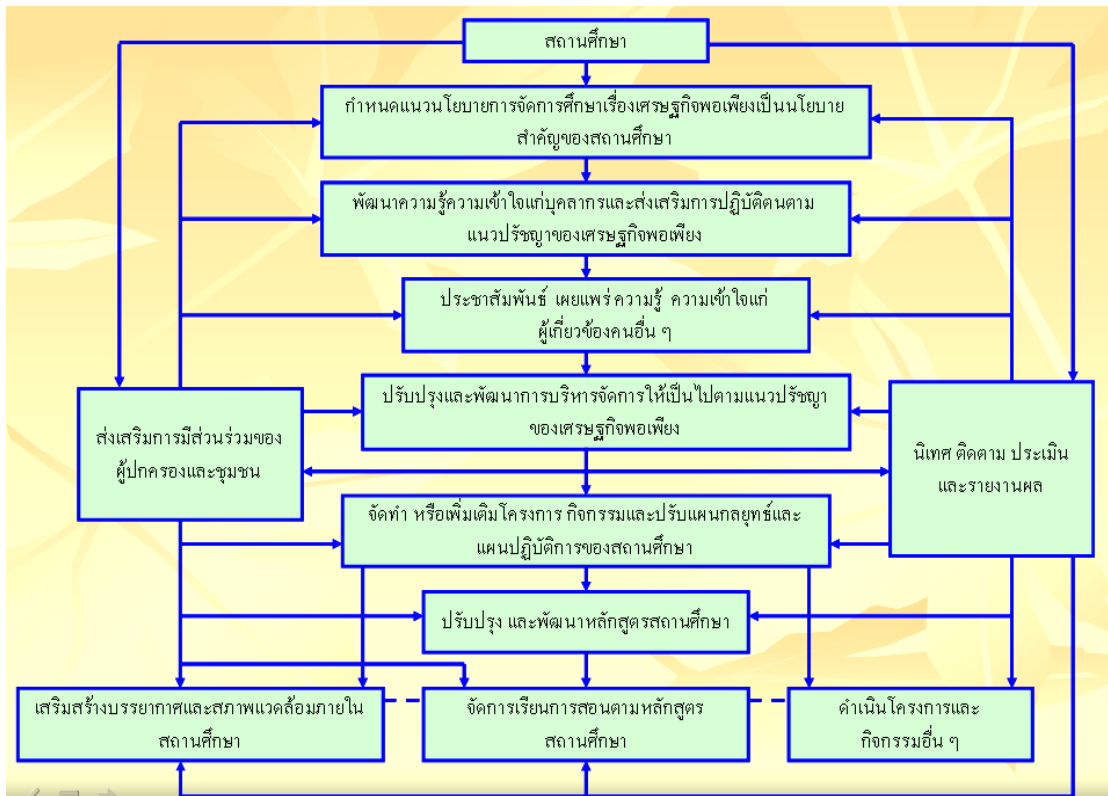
สถานศึกษา

กำหนดแนวนโยบายการจัดการศึกษาเรื่องเศรษฐกิจพอเพียงเป็นนโยบายสำคัญของสถานศึกษา

พัฒนาความรู้ความเข้าใจแก่บุคลากรและส่งเสริมการปฏิบัติตนตามแนวปรัชญาของเศรษฐกิจพอเพียง

ประชาสัมพันธ์ เผยแพร่ความรู้ ความเข้าใจแก่ผู้เกี่ยวข้องคนอื่น ๆ

ส่งเสริมการมีส่วนร่วมของผู้ปกครองและชุมชน

ปรับปรุงและพัฒนาการบริหารจัดการให้เป็นไปตามแนวปรัชญาของเศรษฐกิจพอเพียง

นิเทศ ติดตาม ประเมิน และรายงานผล

จัดทำ หรือเพิ่มเติมโครงการ กิจกรรมและปรับแผนกลยุทธ์และแผนปฏิบัติการของสถานศึกษา

ปรับปรุง และพัฒนาหลักสูตรสถานศึกษา

เสริมสร้างบรรยากาศและสภาพแวดล้อมภายในสถานศึกษา

จัดการเรียนการสอนตามหลักสูตรสถานศึกษา

ดำเนินโครงการและกิจกรรมอื่น ๆ